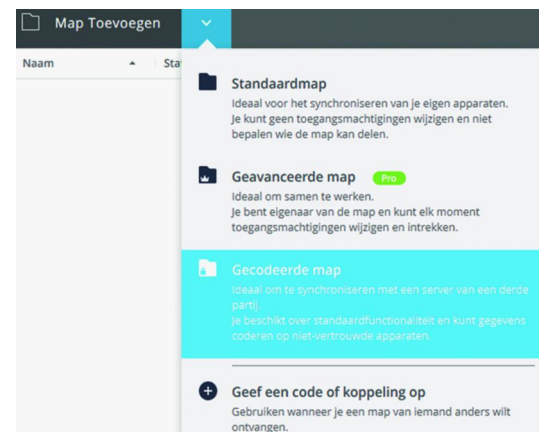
Map Toevoegen

Naam Sta

Standaardmap
Ideaal voor het synchroniseren van je eigen apparaten.
Je kunt geen toegangsmachtigingen wijzigen en niet bepalen wie de map kan delen.

Geavanceerde map Pro
Ideaal om samen te werken.
Je bent eigenaar van de map en kunt elk moment toegangsmachtigingen wijzigen en intrekken.

Gecodeerde map
Ideaal om te synchroniseren met een server van een derde partij.
Je beschikt over standaardfunctionaliteit en kunt gegevens coderen op niet-vertrouwde apparaten.

Geef een code of koppeling op
Gebruiken wanneer je een map van iemand anders wilt ontvangen.